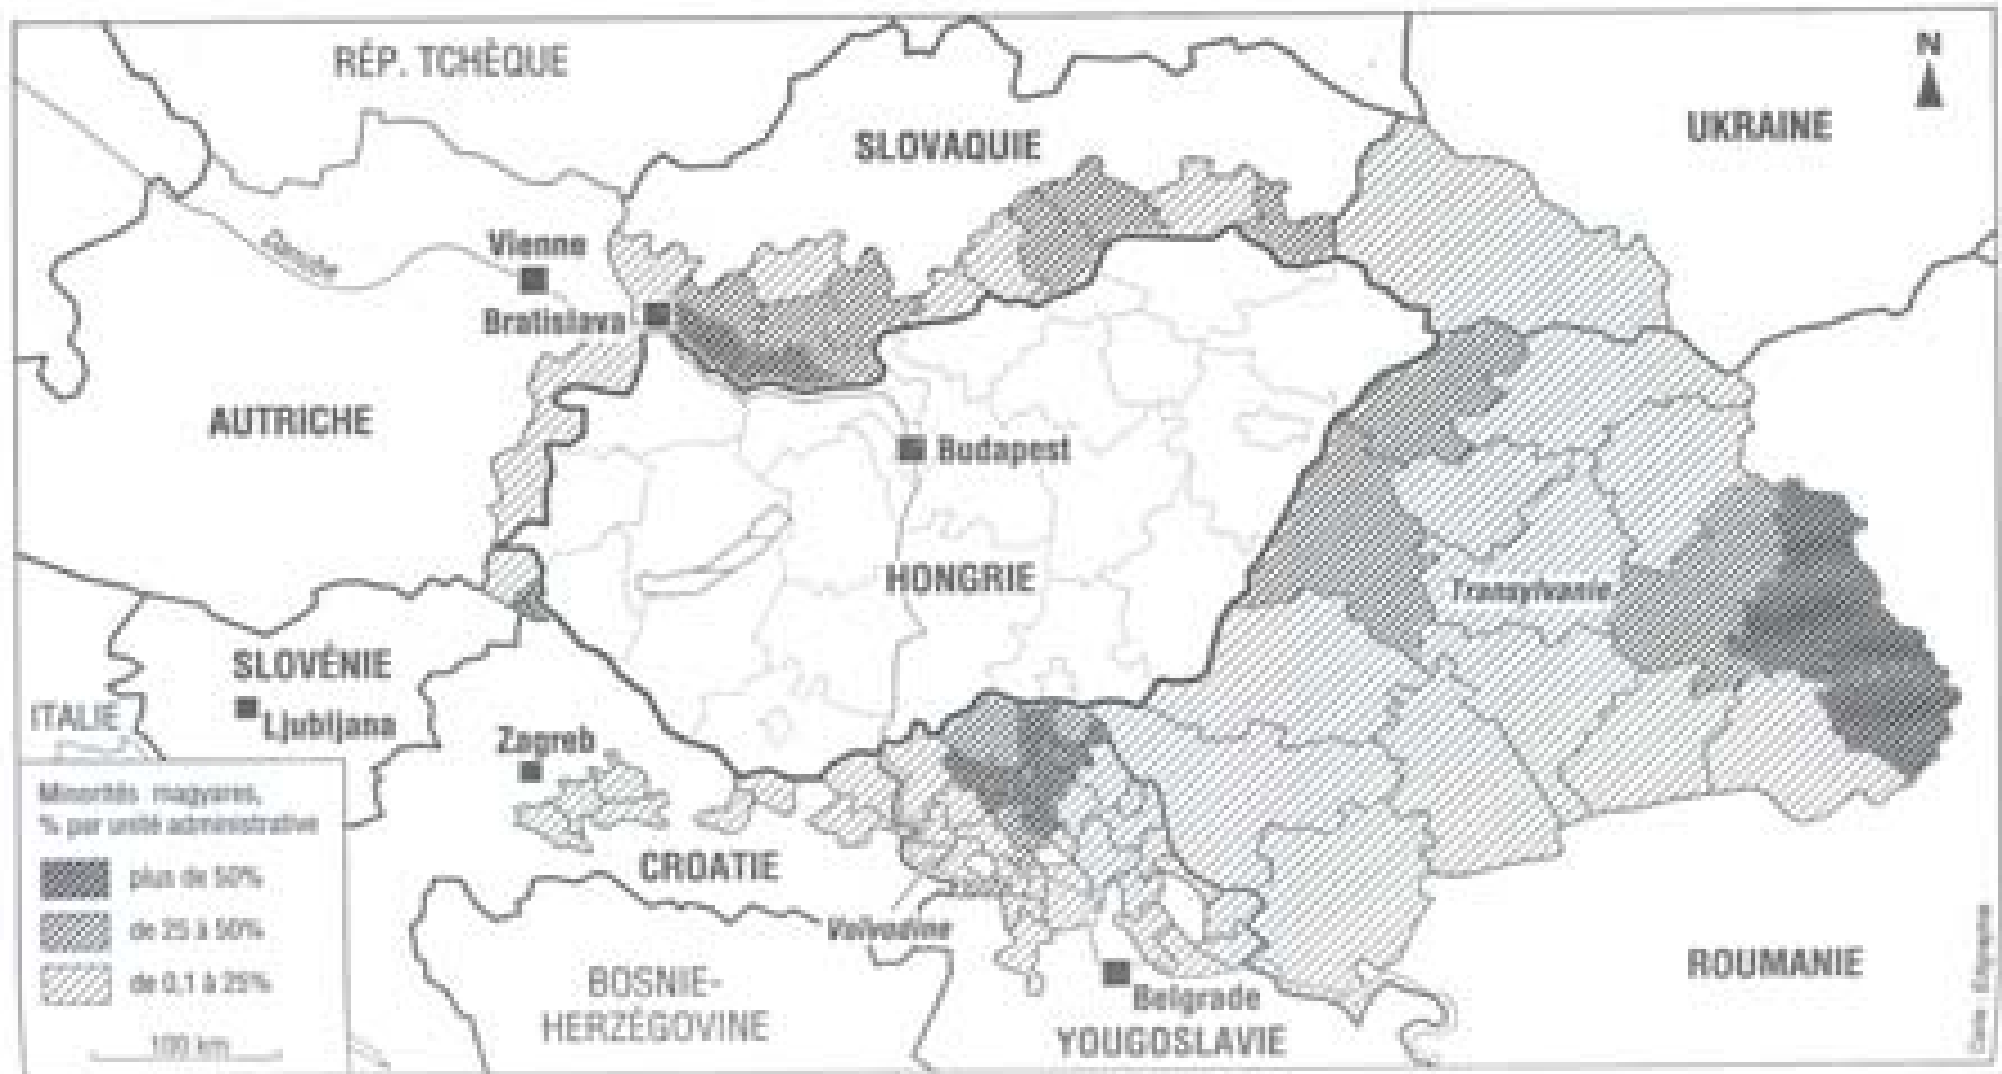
RÉP. TCHÈQUE

N

UKRAINE

SLOVAQUIE

Danube

Vienne

Bratislava

AUTRICHE

Budapest

HONGRIE

Transylvanie

SLOVÉNIE

ITALIE

Ljubljana

Zagreb

Minorités magyares, % par unité administrative

plus de 50%

de 25 à 50%

de 0,1 à 25%

100 km

CROATIE

Voïvodine

BOSNIE-HERZÉGOVINE

Belgrade

YOUGOSLAVIE

ROUMANIE

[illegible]